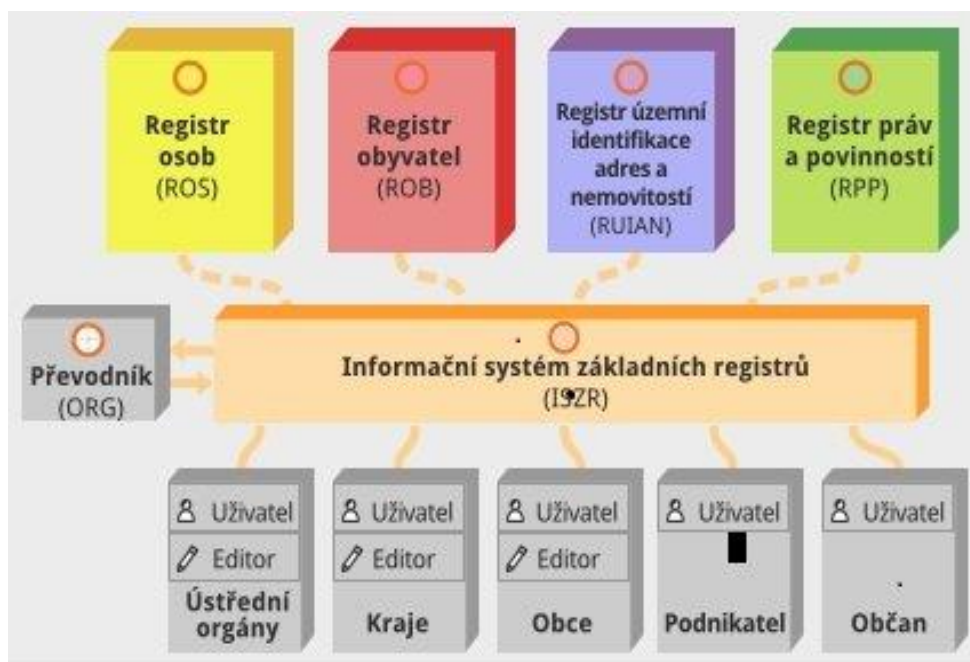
Registr osob
(ROS)

Registr obyvatel
(ROB)

Registr územní identifikace adres a nemovitostí
(RUIAN)

Registr práv a povinností
(RPP)

Převodník
(ORG)

Informační systém základních registrů
(ISZR)

Uživatel
Editor
Ústřední orgány

Uživatel
Editor
Kraje

Uživatel
Editor
Obce

Uživatel
Podnikatel

Uživatel
Občan